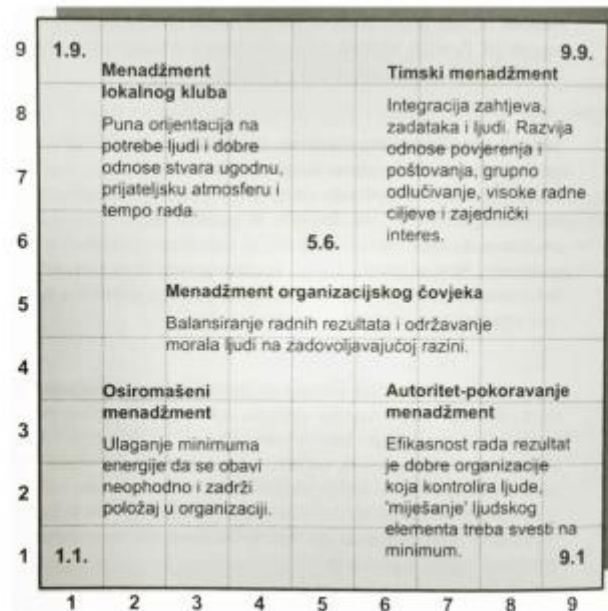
9
8
7
6
5
4
3
2
1

1.9.

Menadžment lokalnog kluba

Puna orijentacija na potrebe ljudi i dobre odnose stvara ugodnu, prijateljsku atmosferu i tempo rada.

9.9.

Timski menadžment

Integracija zahtjeva, zadataka i ljudi. Razvija odnose povjerenja i poštovanja, grupno odlučivanje, visoke radne ciljeve i zajednički interes.

5.6.

Menadžment organizacijskog čovjeka

Balansiranje radnih rezultata i održavanje morala ljudi na zadovoljavajućoj razini.

Osiromašeni menadžment

Ulaganje minimuma energije da se obavi neophodno i zadrži položaj u organizaciji.

Autoritet-pokoravanje menadžment

Efikasnost rada rezultat je dobre organizacije koja kontrolira ljude, 'miješanje' ljudskog elementa treba svesti na minimum.

1.1.

9.1

1 2 3 4 5 6 7 8 9